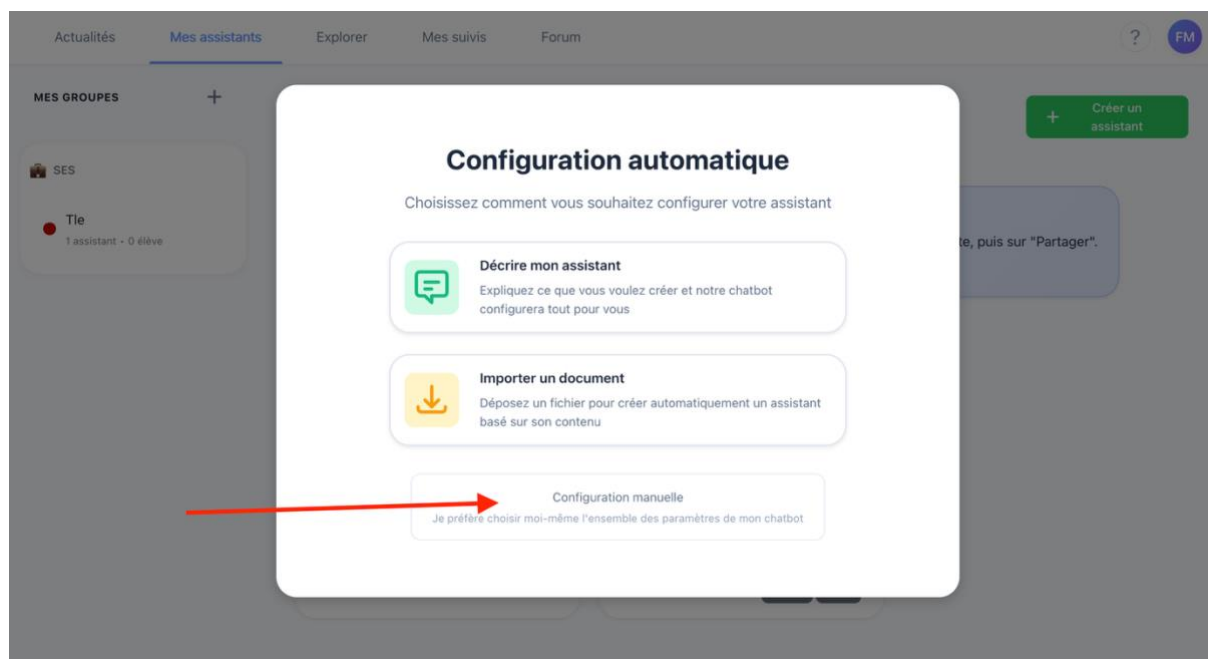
Actualités Mes assistants Explorer Mes suivis Forum

? FM

MES GROUPES +

SES

Tle
1 assistant • 0 élève

+ Créer un assistant

te, puis sur "Partager".

Configuration automatique

Choisissez comment vous souhaitez configurer votre assistant

Décrire mon assistant
Expliquez ce que vous voulez créer et notre chatbot configurera tout pour vous

Importer un document
Déposez un fichier pour créer automatiquement un assistant basé sur son contenu

Configuration manuelle
Je préfère choisir moi-même l'ensemble des paramètres de mon chatbot